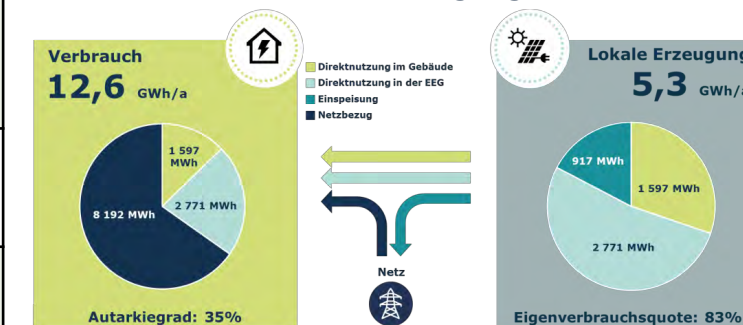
Verbrauch
12,6 GWh/a

1 597 MWh
2 771 MWh
8 192 MWh

Autarkiegrad: 35%

Direktnutzung im Gebäude
Direktnutzung in der EEG
Einspeisung
Netzbezug

Netz

Lokale Erzeugung
5,3 GWh/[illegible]

917 MWh
1 597 MWh
2 771 MWh

Eigenverbrauchsquote: 83%